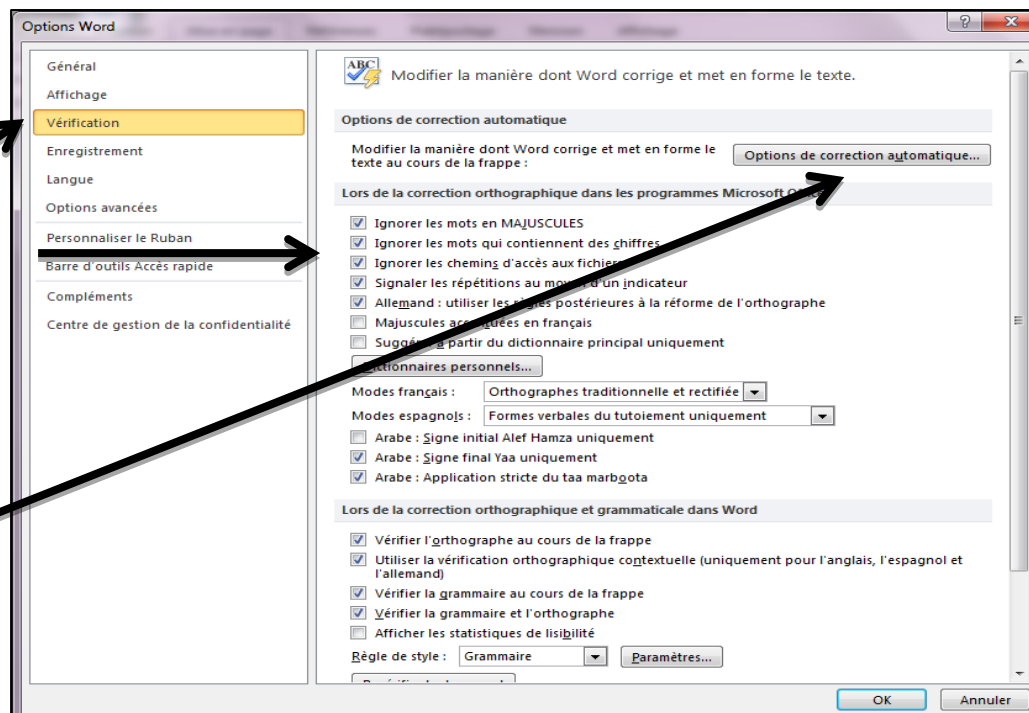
Options Word

Général
Affichage
Vérification
Enregistrement
Langue
Options avancées
Personnaliser le Ruban
Barre d'outils Accès rapide
Compléments
Centre de gestion de la confidentialité

ABC

Modifier la manière dont Word corrige et met en forme le texte.

Options de correction automatique

Modifier la manière dont Word corrige et met en forme le texte au cours de la frappe :

Options de correction automatique...

Lors de la correction orthographique dans les programmes Microsoft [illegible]

Ignorer les mots en MAJUSCULES
Ignorer les mots qui contiennent des chiffres
Ignorer les chemins d'accès aux fichier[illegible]
Signaler les répétitions au mo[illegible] d'un indicateur
Allemand : utiliser les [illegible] postérieures à la réforme de l'orthographe
Majuscules acc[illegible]uées en français
Sugg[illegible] à partir du dictionnaire principal uniquement

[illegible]ictionnaires personnels...

Modes français : Orthographes traditionnelle et rectifiée
Modes espagnols : Formes verbales du tutoiement uniquement

Arabe : Signe initial Alef Hamza uniquement
Arabe : Signe final Yaa uniquement
Arabe : Application stricte du taa marboota

Lors de la correction orthographique et grammaticale dans Word

Vérifier l'orthographe au cours de la frappe
Utiliser la vérification orthographique contextuelle (uniquement pour l'anglais, l'espagnol et l'allemand)
Vérifier la grammaire au cours de la frappe
Vérifier la grammaire et l'orthographe
Afficher les statistiques de lisibilité

Règle de style : Grammaire Paramètres...

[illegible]

OK Annuler